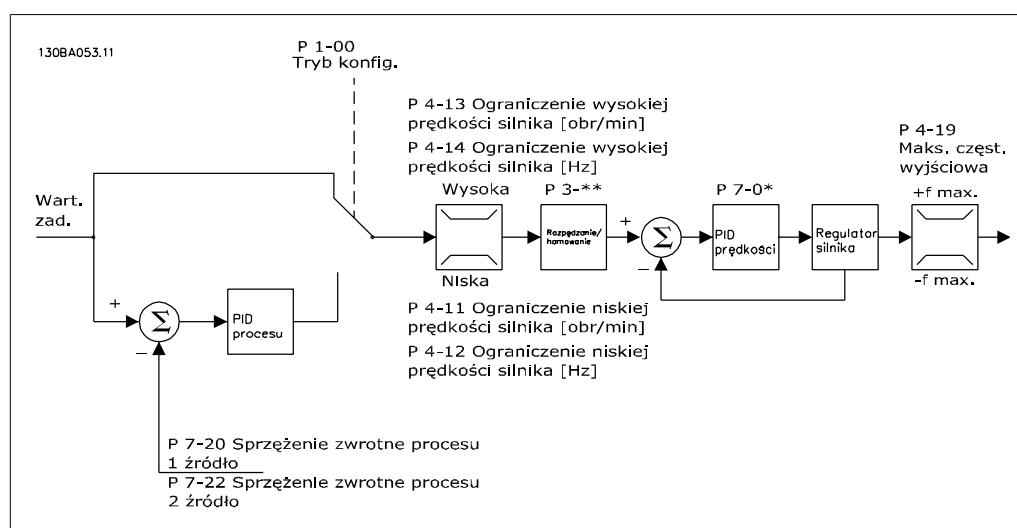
130BA053.11

P 1-00
Tryb konfig.

P 4-13 Ograniczenie wysokiej prędkości silnika [obr/min]
P 4-14 Ograniczenie wysokiej prędkości silnika [Hz]

P 4-19
Maks. częst. wyjściowa

Wart. zad.

Wysoka

P 3-**

Rozpędzanie/ hamowanie

+

$\Sigma$

−

P 7-0*

PID prędkości

Regulator silnika

+f max.

-f max.

NIska

P 4-11 Ograniczenie niskiej prędkości silnika [obr/min]
P 4-12 Ograniczenie niskiej prędkości silnika [Hz]

+

$\Sigma$

−

PID procesu

P 7-20 Sprzężenie zwrotne procesu 1 źródło
P 7-22 Sprzężenle zwrotne procesu 2 źródło